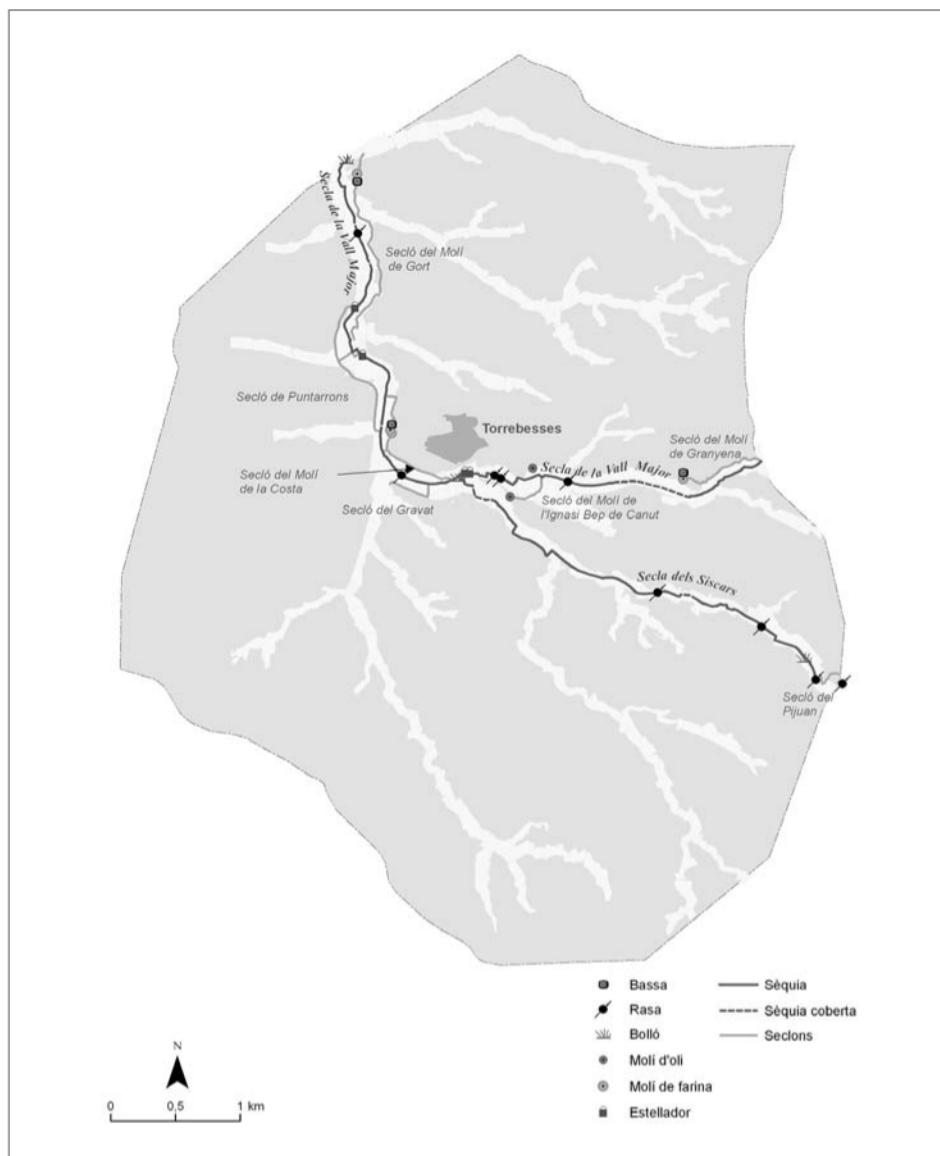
Secla de la Vall Major

Secló del Molí de Gort

Secló de Puntarrons

Torrebesses

Secló del Molí de Granyena

Secló del Molí de la Costa

Secla de la Vall Major

Secló del Molí de l'Ignasi Bep de Canut

Secló del Gravat

Secla dels Siscars

Secló del Pijuan

Bassa
Rasa
Bolló
Molí d'oli
Molí de farina
Estellador

Sèquia
Sèquia coberta
Seclons

N

0 0,5 1 km